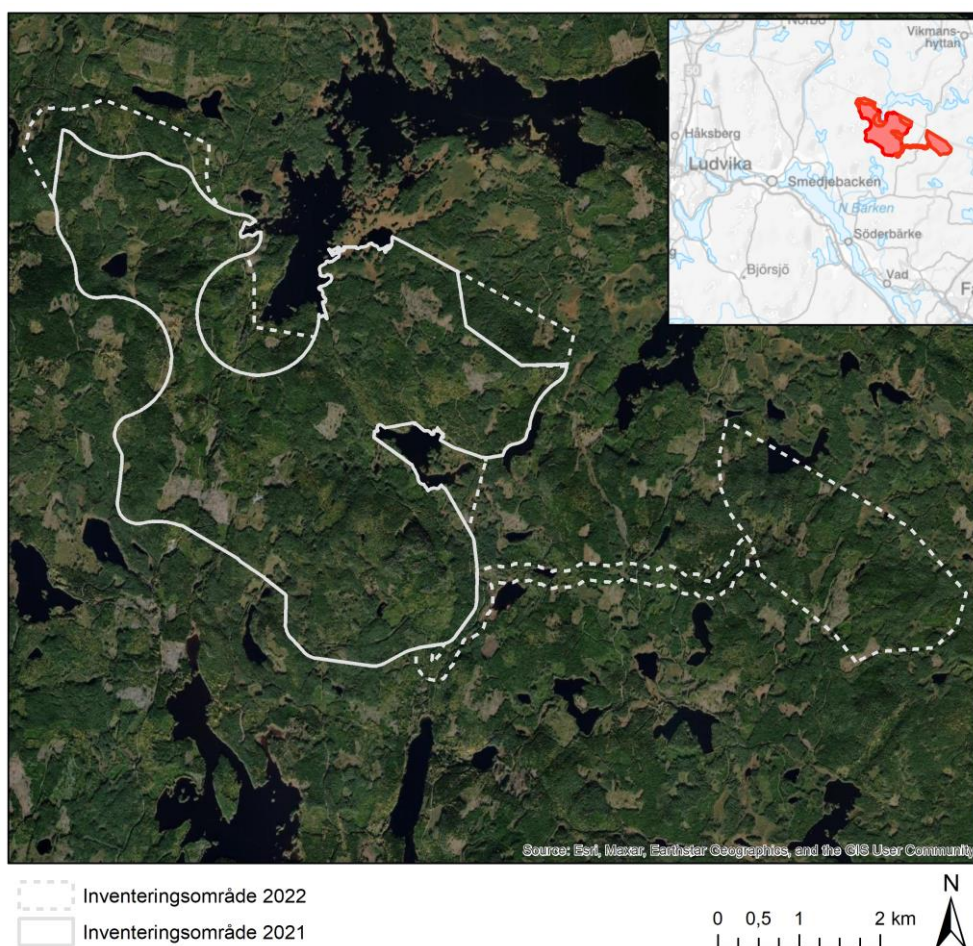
Norbo
Vikmanshyttan
Håksberg
Ludvika
Smedjebacken
N Barken
Söderbärke
Björsjö
Vad
Fa

Source: Esri, Maxar, Earthstar Geographics, and the GIS User Community

Inventeringsområde 2022
Inventeringsområde 2021

0 0,5 1 2 km
N